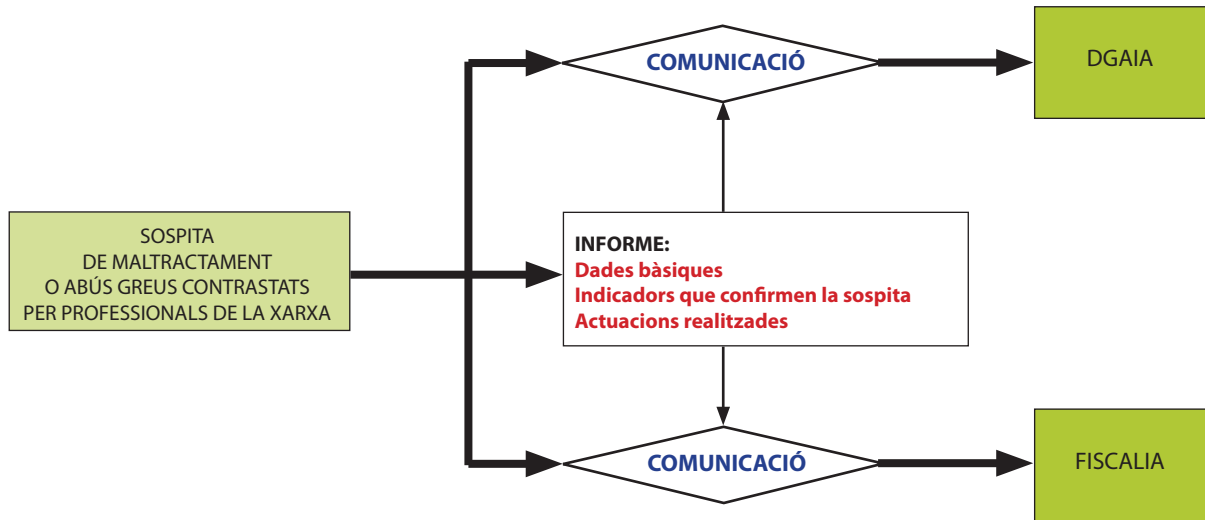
COMUNICACIÓ

DGAIA

SOSPITA DE MALTRACTAMENT O ABÚS GREUS CONTRASTATS PER PROFESSIONALS DE LA XARXA

INFORME:
Dades bàsiques
Indicadors que confirmen la sospita
Actuacions realitzades

COMUNICACIÓ

FISCALIA